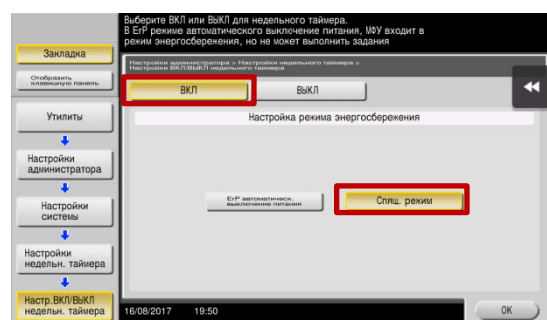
Выберите ВКЛ или ВЫКЛ для недельного таймера.
В ErP режиме автоматического выключения питания, МФУ входит в режим энергосбережения, но не может выполнить задания

Закладка

Отобразить клавишную панель

Утилиты

Настройки администратора

Настройки системы

Настройки недельн. таймера

Настр.ВКЛ/ВЫКЛ недельн. таймера

Настройки администратора > Настройки недельного таймера > Настройки ВКЛ/ВЫКЛ недельного таймера

ВКЛ

ВЫКЛ

Настройка режима энергосбережения

ErP автоматическ. выключения питания

Спящ. режим

16/08/2017 19:50

OK